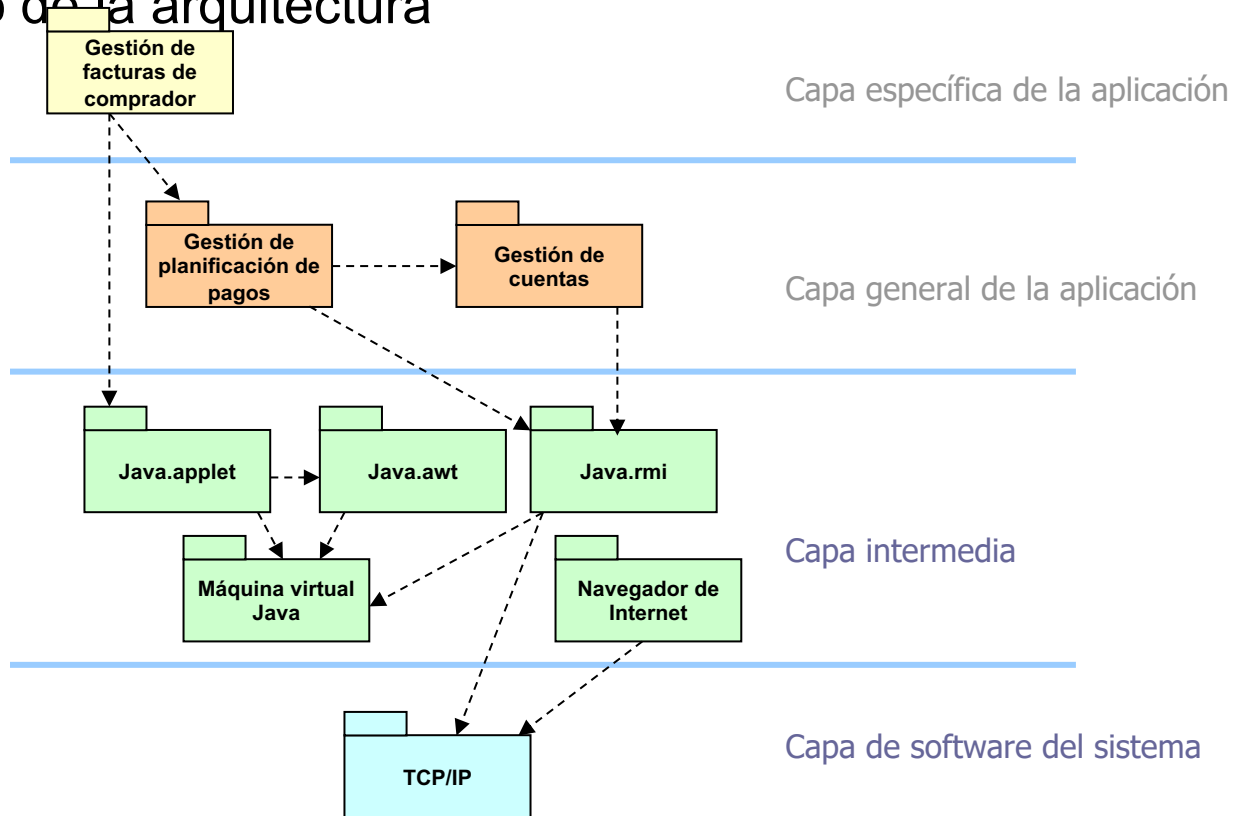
o de la arquitectura

Gestión de facturas de comprador

Capa específica de la aplicación

Gestión de planificación de pagos

Gestión de cuentas

Capa general de la aplicación

Java.applet

Java.awt

Java.rmi

Máquina virtual Java

Navegador de Internet

Capa intermedia

TCP/IP

Capa de software del sistema